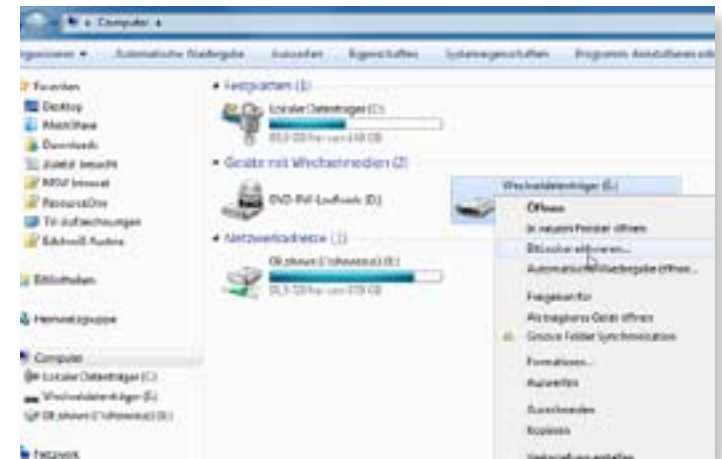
Computer

rganisieren ▾ Automatische Wiedergabe Auswerfen Eigenschaften Systemeigenschaften Programm deinstallieren oder

Favoriten
Desktop
Arbeitsplatz
Downloads
Zuletzt besucht
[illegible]
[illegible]
TV-Aufzeichnungen
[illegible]

Bibliotheken

Heimnetzgruppe

Computer
Lokaler Datenträger (C:)
Wechseldatenträger (E:)
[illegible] (X:)

Netzwerk

Festplatten (1)
Lokaler Datenträger (C:)
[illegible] frei von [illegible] GB

Geräte mit Wechselmedien (2)
DVD-RW-Laufwerk (D:)

Netzwerkadresse (1)
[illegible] (X:)
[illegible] frei von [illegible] GB

Wechseldatenträger (E:)
Öffnen
In neuem Fenster öffnen
BitLocker aktivieren...
Automatische Wiedergabe öffnen...
Freigeben für
Als tragbares Gerät öffnen
Groove Folder Synchronisation
Formatieren...
Auswerfen
Ausschneiden
Kopieren
Verknüpfung erstellen